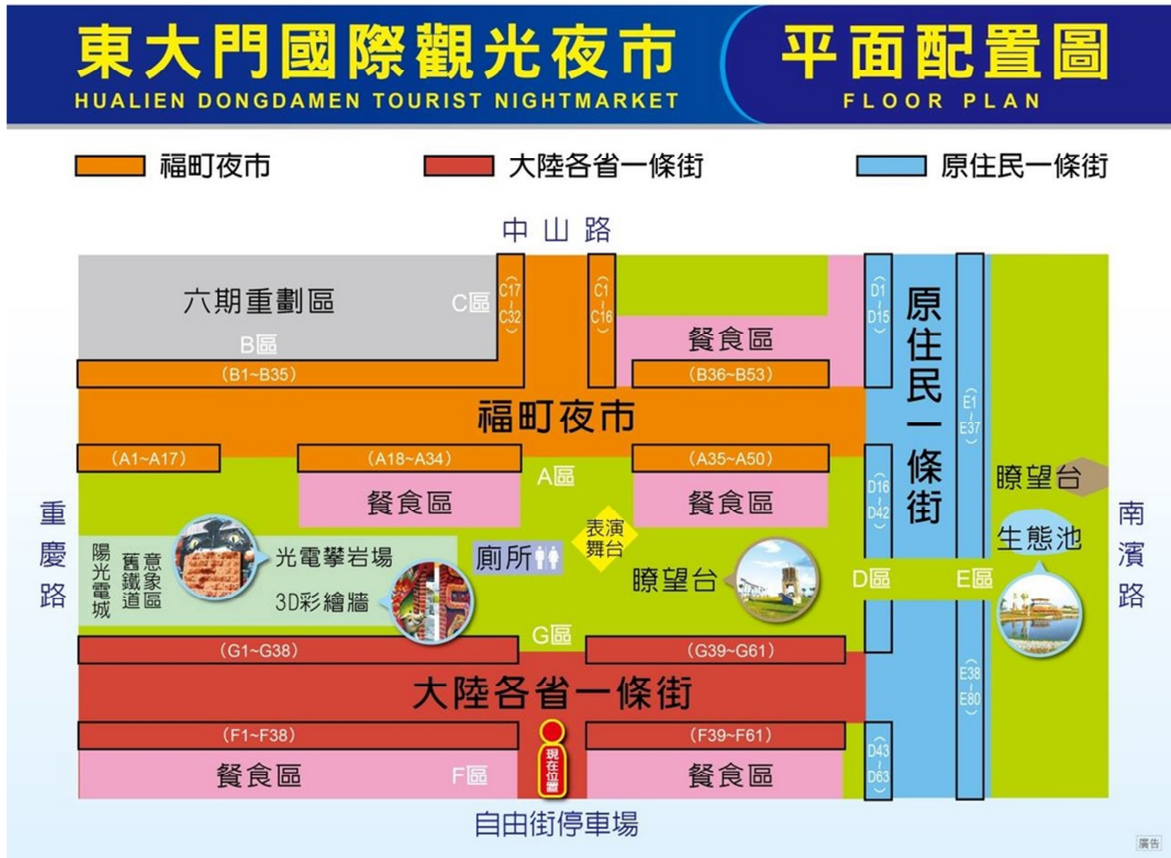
東大門國際觀光夜市
HUALIEN DONGDAMEN TOURIST NIGHTMARKET
平面配置圖
FLOOR PLAN

福町夜市
大陸各省一條街
原住民一條街

中山路

六期重劃區
B區
C區
C17 ~ C32
C1 ~ C16
餐食區
D1 ~ D15
原住民一條街
(B1~B35)
(B36~B53)
福町夜市
E1 ~ E37
(A1~A17)
(A18~A34)
(A35~A50)
A區
餐食區
餐食區
D16 ~ D42
瞭望台
重慶路
南濱路
陽光電城
舊鐵道
意象區
光電攀岩場
3D彩繪牆
廁所
表演舞台
瞭望台
D區
E區
生態池
G區
(G1~G38)
(G39~G61)
E38 ~ E80
大陸各省一條街
(F1~F38)
(F39~F61)
現在位置
D43 ~ D63
餐食區
F區
餐食區
自由街停車場
廣告